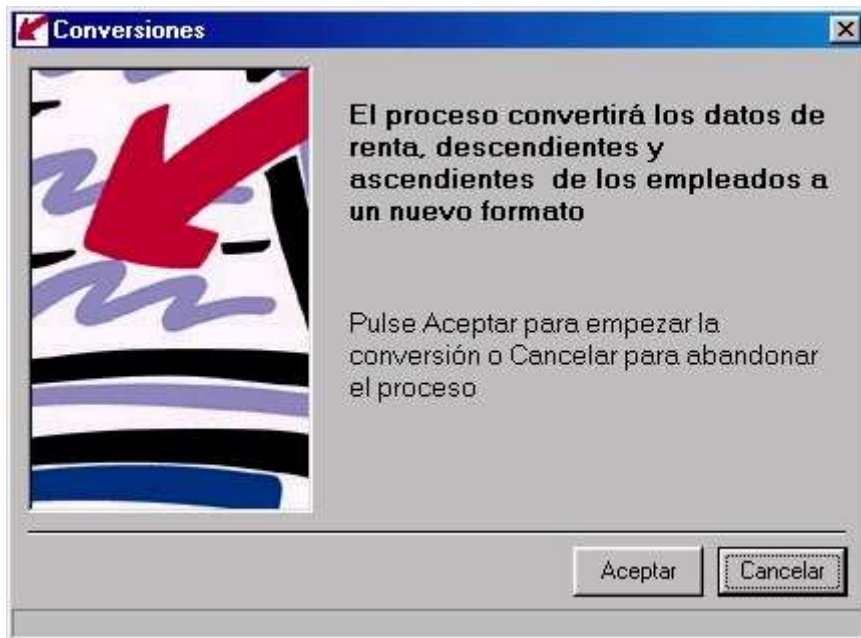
Conversiones

El proceso convertirá los datos de renta, descendientes y ascendientes de los empleados a un nuevo formato

Pulse Aceptar para empezar la conversión o Cancelar para abandonar el proceso

Aceptar
Cancelar